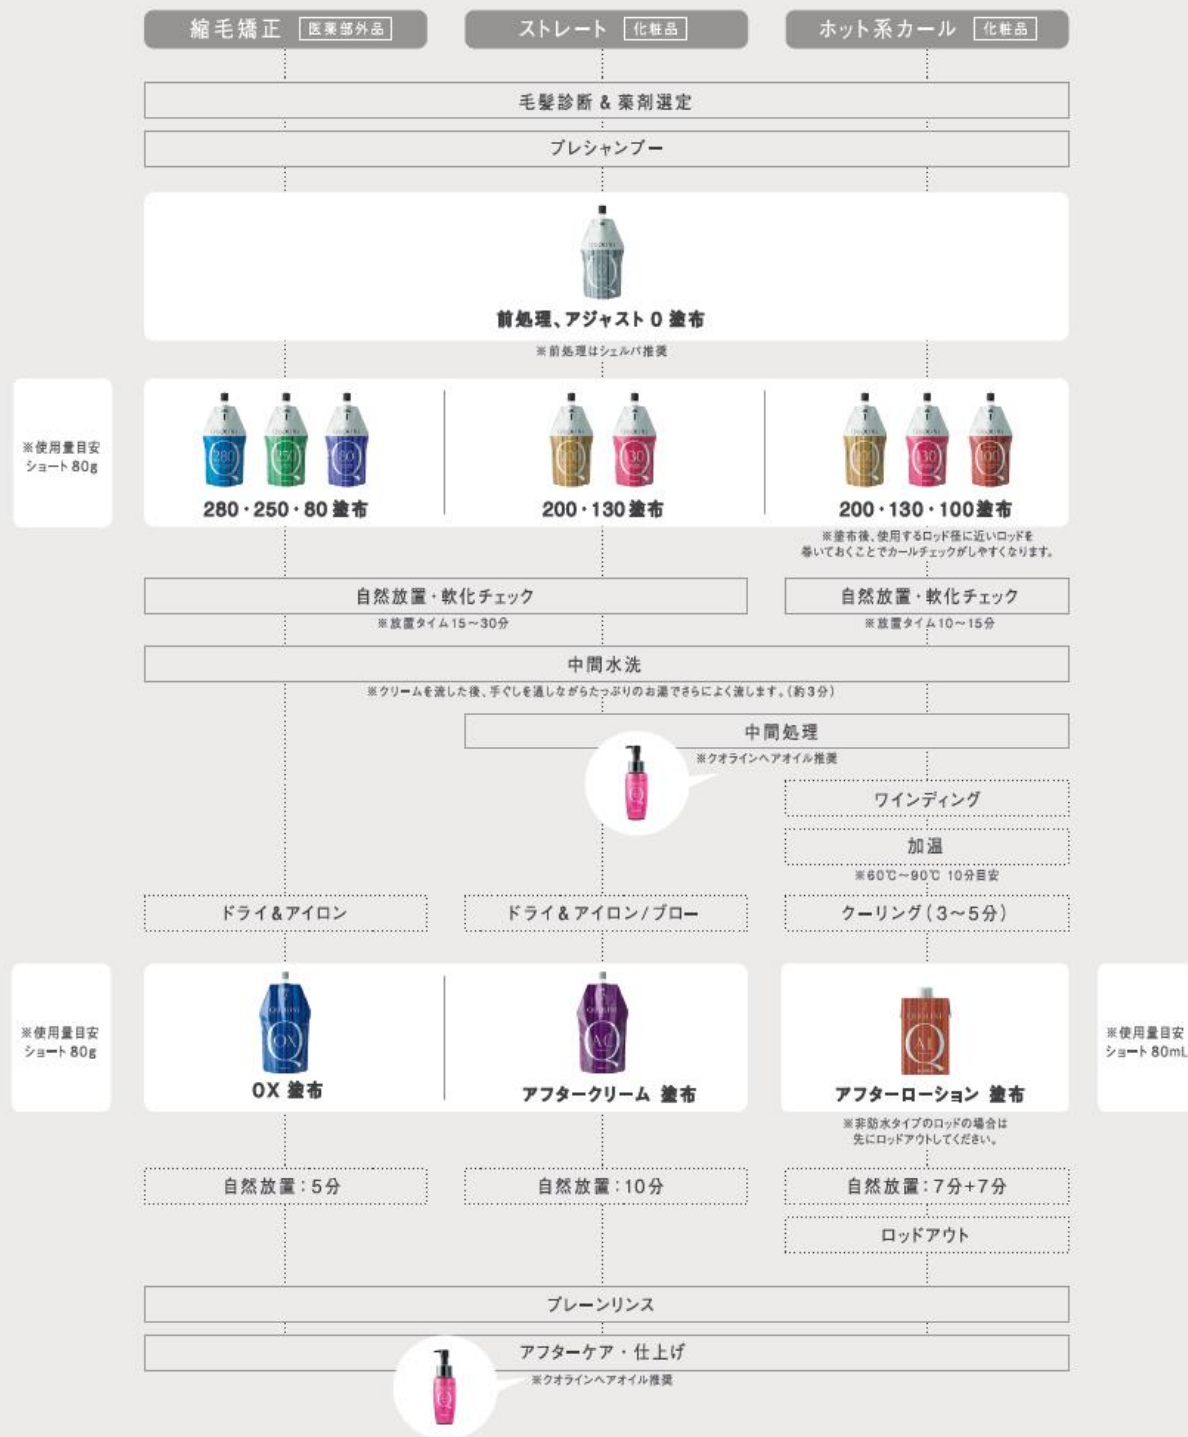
縮毛矯正 医薬部外品

ストレート 化粧品

ホット系カール 化粧品

毛髪診断 & 薬剤選定

プレシャンプー

前処理、アジャスト 0 塗布

※前処理はシェルパ推奨

※使用量目安
ショート 80g

280・250・80 塗布

200・130 塗布

200・130・100 塗布

※塗布後、使用するロッド径に近いロッドを巻いておくことでカールチェックがしやすくなります。

自然放置・軟化チェック

※放置タイム 15〜30分

自然放置・軟化チェック

※放置タイム 10〜15分

中間水洗

※クリームを流した後、手ぐしを通しながらたっぷりのお湯でさらによく流します。(約3分)

中間処理

※クオラインヘアオイル推奨

ワインディング

加温

※60℃〜90℃ 10分目安

ドライ&アイロン

ドライ&アイロン/ブロー

クーリング(3〜5分)

※使用量目安
ショート 80g

OX 塗布

アフタークリーム 塗布

アフターローション 塗布

※使用量目安
ショート 80mL

※非防水タイプのロッドの場合は先にロッドアウトしてください。

自然放置:5分

自然放置:10分

自然放置:7分+7分

ロッドアウト

プレーンリンス

アフターケア・仕上げ

※クオラインヘアオイル推奨